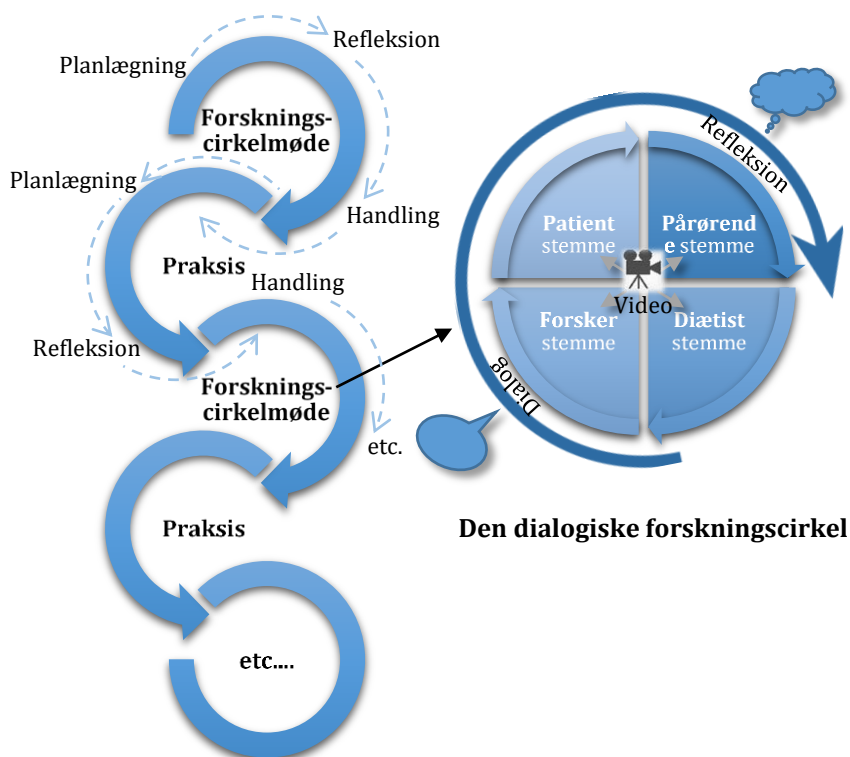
Planlægning

Refleksion

Forsknings-cirkelmøde

Planlægning

Handling

Praksis

Handling

Refleksion

Forsknings-cirkelmøde

etc.

Praksis

etc....

Refleksion

Patient stemme

Pårørend e stemme

Video

Forsker stemme

Diætist stemme

Dialog

Den dialogiske forskningscirkel